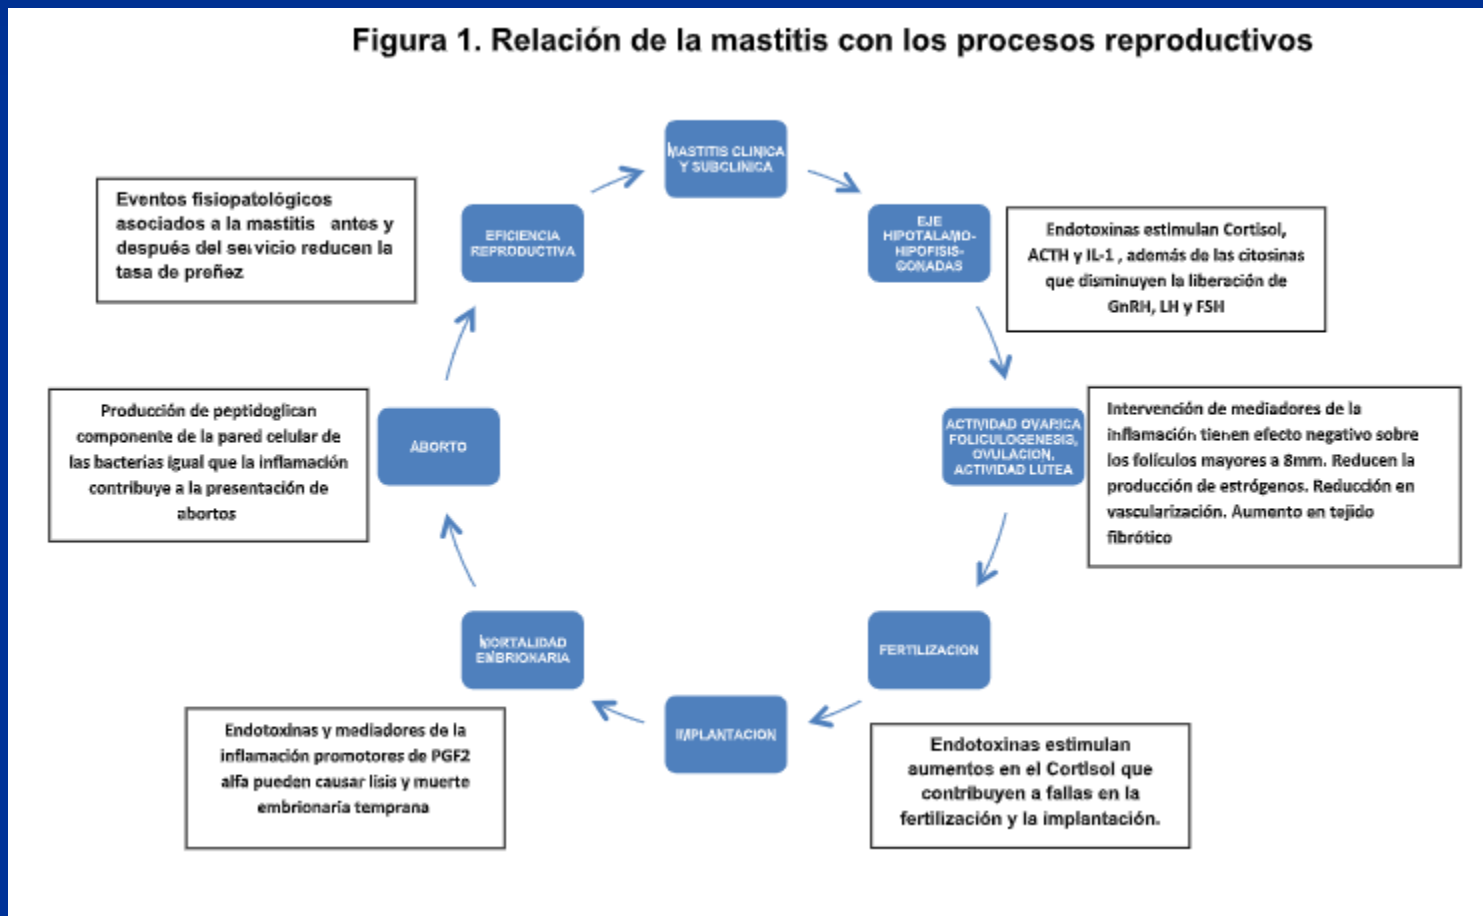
Figura 1. Relación de la mastitis con los procesos reproductivos

MASTITIS CLINICA Y SUBCLINICA

EJE HIPOTALAMO-HIPOFISIS-GONADAS

Endotoxinas estimulan Cortisol, ACTH y IL-1 , además de las citosinas que disminuyen la liberación de GnRH, LH y FSH

ACTIVIDAD OVARICA FOLICULOGENESIS, OVULACION, ACTIVIDAD LUTEA

Intervención de mediadores de la inflamación tienen efecto negativo sobre los folículos mayores a 8mm. Reducen la producción de estrógenos. Reducción en vascularización. Aumento en tejido fibrótico

FERTILIZACION

Endotoxinas estimulan aumentos en el Cortisol que contribuyen a fallas en la fertilización y la implantación.

IMPLANTACION

MORTALIDAD EMBRIONARIA

Endotoxinas y mediadores de la inflamación promotores de PGF2 alfa pueden causar lisis y muerte embrionaria temprana

ABORTO

Producción de peptidoglican componente de la pared celular de las bacterias igual que la inflamación contribuye a la presentación de abortos

EFICIENCIA REPRODUCTIVA

Eventos fisiopatológicos asociados a la mastitis antes y después del servicio reducen la tasa de preñez